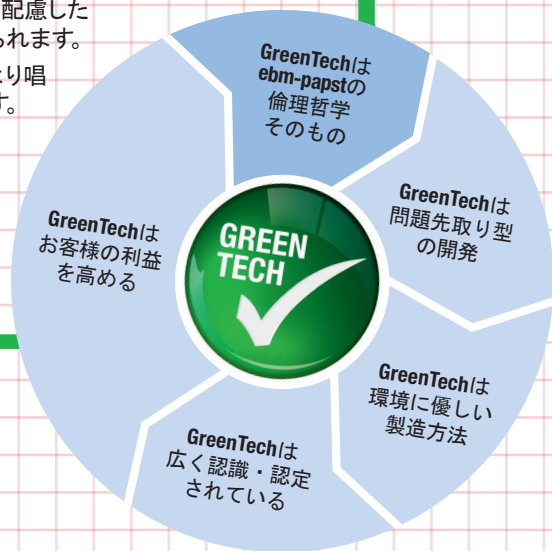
配慮した
れます。

より唱
す。

GreenTechは
ebm-papstの
倫理哲学
そのもの

GreenTechは
問題先取り型
の開発

GreenTechは
環境に優しい
製造方法

GreenTechは
広く認識・認定
されている

GreenTechは
お客様の利益
を高める

GREEN
TECH